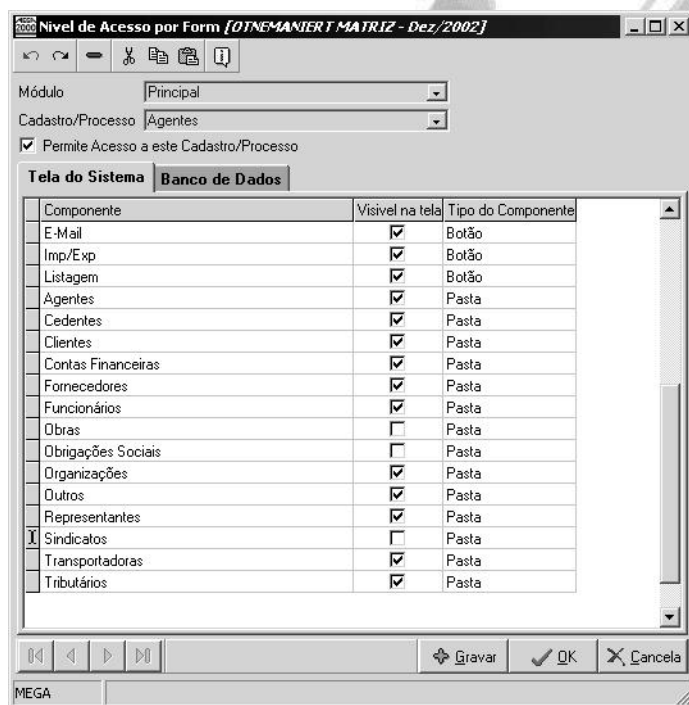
Nivel de Acesso por Form [OTNEMANIERT MATRIZ - Dez/2002]

Módulo Principal

Cadastro/Processo Agentes

Permite Acesso a este Cadastro/Processo

Tela do Sistema | Banco de Dados

| Componente | Visivel na tela | Tipo do Componente |
|---|---|---|
| E-Mail | ☑ | Botão |
| Imp/Exp | ☑ | Botão |
| Listagem | ☑ | Botão |
| Agentes | ☑ | Pasta |
| Cedentes | ☑ | Pasta |
| Clientes | ☑ | Pasta |
| Contas Financeiras | ☑ | Pasta |
| Fornecedores | ☑ | Pasta |
| Funcionários | ☑ | Pasta |
| Obras | ☐ | Pasta |
| Obrigações Sociais | ☐ | Pasta |
| Organizações | ☑ | Pasta |
| Outros | ☑ | Pasta |
| Representantes | ☑ | Pasta |
| Sindicatos | ☐ | Pasta |
| Transportadoras | ☑ | Pasta |
| Tributários | ☑ | Pasta |

Gravar OK Cancela

MEGA